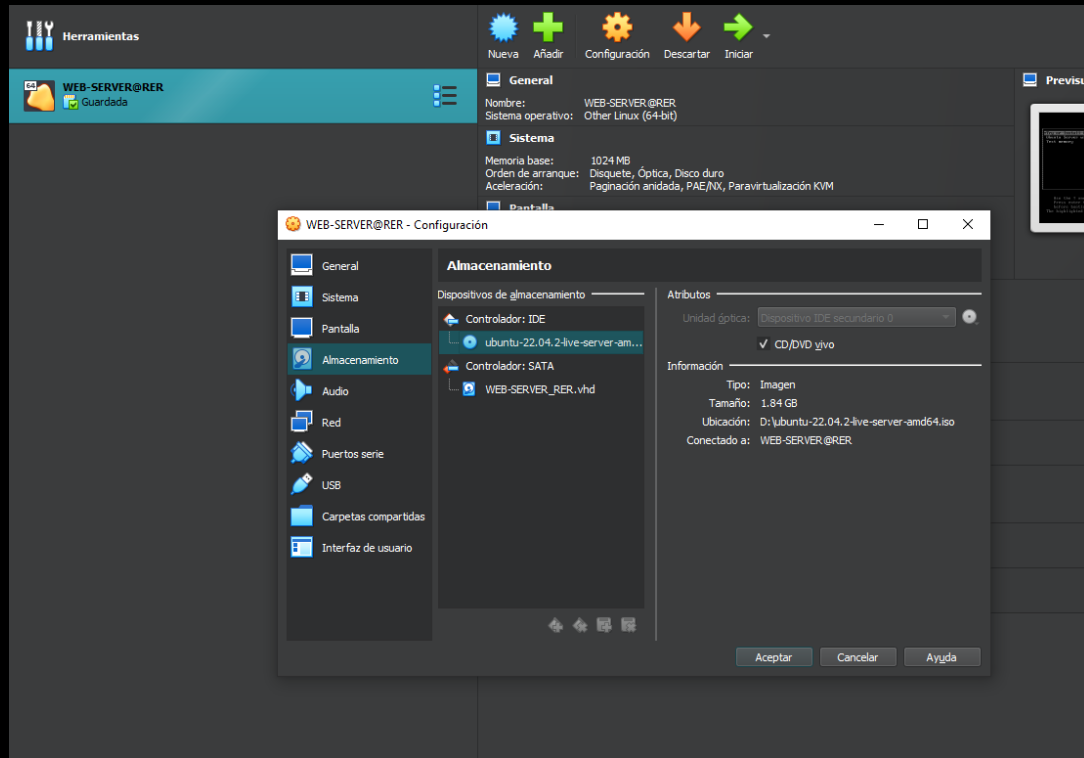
Herramientas

WEB-SERVER@RER
Guardada

Nueva Añadir Configuración Descartar Iniciar

General
Nombre: WEB-SERVER@RER
Sistema operativo: Other Linux (64-bit)

Sistema
Memoria base: 1024 MB
Orden de arranque: Disquete, Óptica, Disco duro
Aceleración: Paginación anidada, PAE/NX, Paravirtualización KVM

Pantalla

Previsu

WEB-SERVER@RER - Configuración

General
Sistema
Pantalla
Almacenamiento
Audio
Red
Puertos serie
USB
Carpetas compartidas
Interfaz de usuario

Almacenamiento

Dispositivos de almacenamiento
Controlador: IDE
ubuntu-22.04.2-live-server-am...
Controlador: SATA
WEB-SERVER_RER.vhd

Atributos
Unidad óptica: Dispositivo IDE secundario 0
✓ CD/DVD vivo

Información
Tipo: Imagen
Tamaño: 1.84 GB
Ubicación: D:\ubuntu-22.04.2-live-server-amd64.iso
Conectado a: WEB-SERVER@RER

Aceptar Cancelar Ayuda